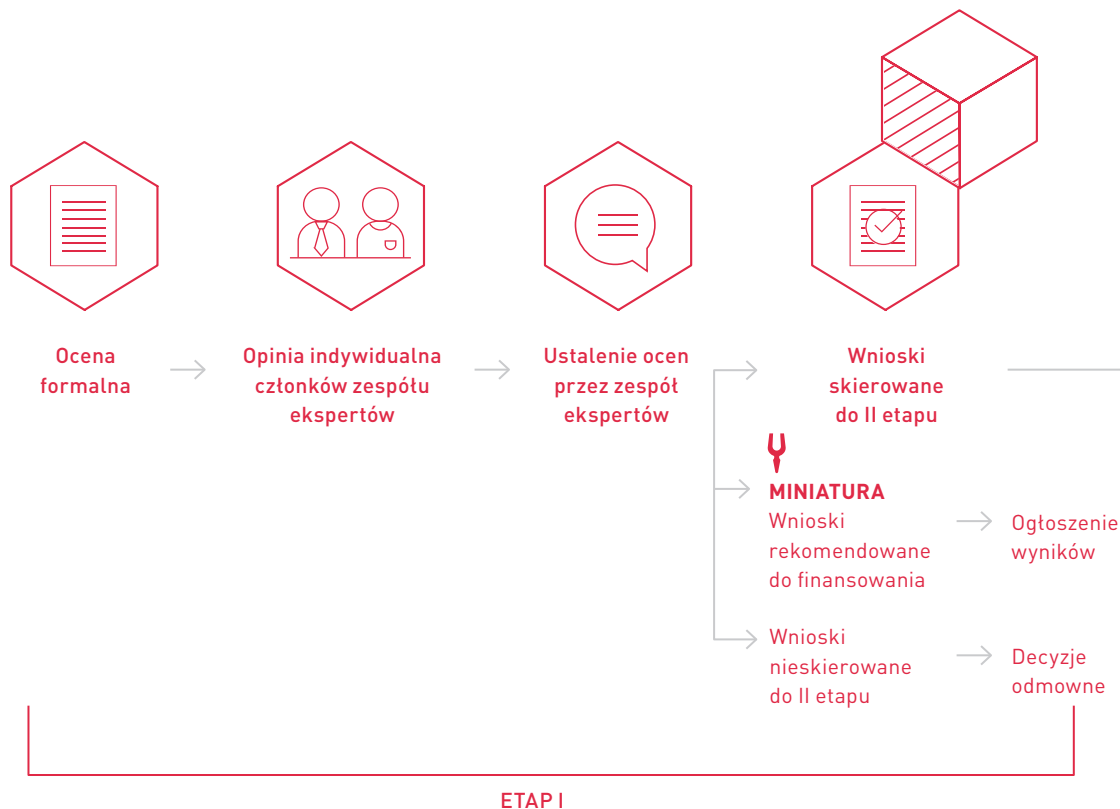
Ocena formalna

Opinia indywidualna członków zespołu ekspertów

Ustalenie ocen przez zespół ekspertów

Wnioski skierowane do II etapu

MINIATURA
Wnioski rekomendowane do finansowania

Ogłoszenie wyników

Wnioski nieskierowane do II etapu

Decyzje odmowne

ETAP I